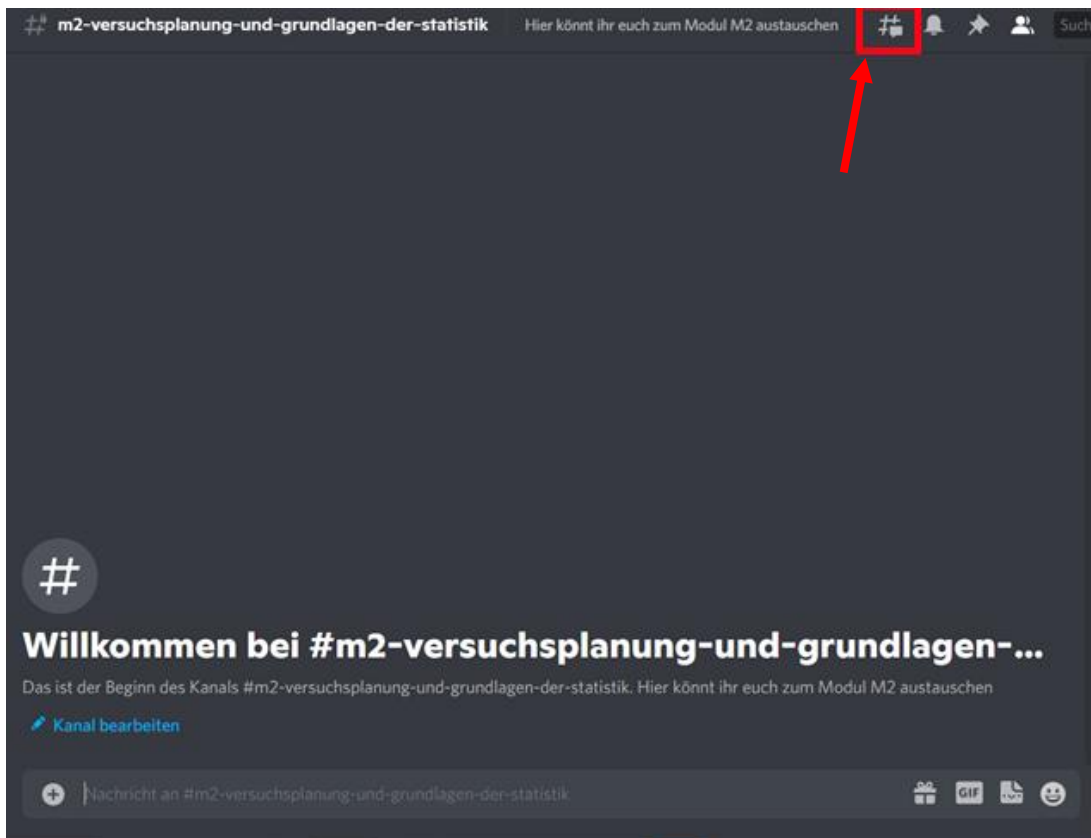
m2-versuchsplanung-und-grundlagen-der-statistik

Hier könnt ihr euch zum Modul M2 austauschen

Such

#

Willkommen bei #m2-versuchsplanung-und-grundlagen-...

Das ist der Beginn des Kanals #m2-versuchsplanung-und-grundlagen-der-statistik. Hier könnt ihr euch zum Modul M2 austauschen

Kanal bearbeiten

Nachricht an #m2-versuchsplanung-und-grundlagen-der-statistik

GIF